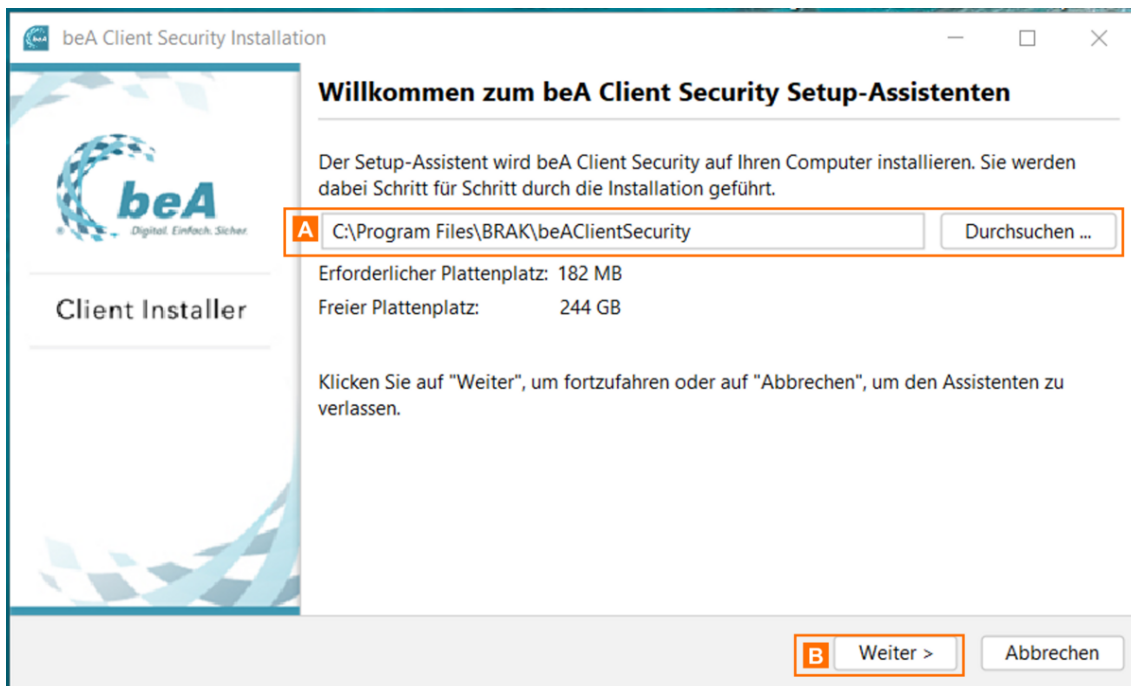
beA Client Security Installation

Willkommen zum beA Client Security Setup-Assistenten

beA
Digital. Einfach. Sicher.

Client Installer

Der Setup-Assistent wird beA Client Security auf Ihren Computer installieren. Sie werden dabei Schritt für Schritt durch die Installation geführt.

A C:\Program Files\BRAK\beAClientSecurity Durchsuchen ...

Erforderlicher Plattenplatz: 182 MB
Freier Plattenplatz: 244 GB

Klicken Sie auf "Weiter", um fortzufahren oder auf "Abbrechen", um den Assistenten zu verlassen.

B Weiter > Abbrechen